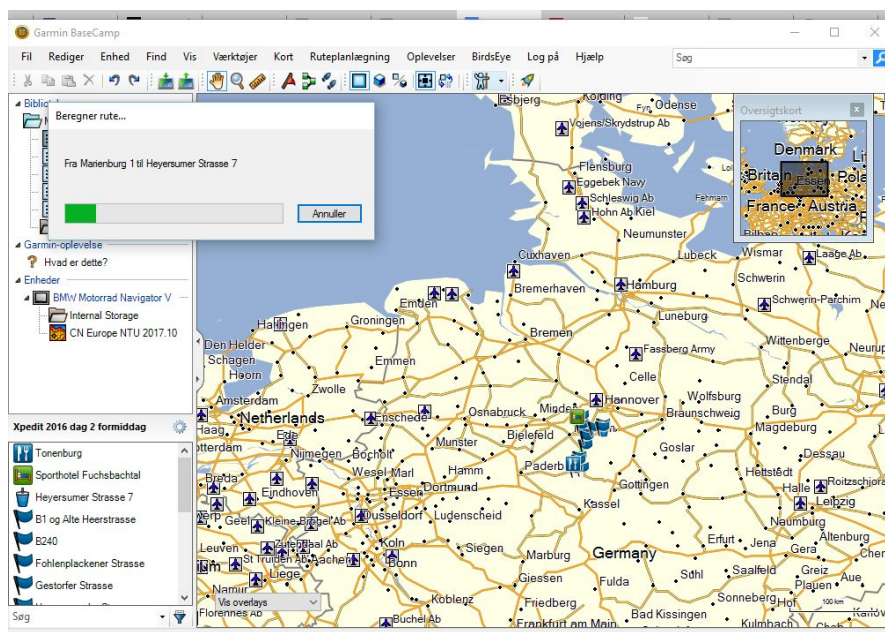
Garmin BaseCamp

Fil Rediger Enhed Find Vis Værktøjer Kort Ruteplanlægning Oplevelser BirdsEye Log på Hjælp

Søg

Beregner rute...

Fra Marienburg 1 til Heyersumer Strasse 7

Annuller

Garmin-oplevelse
Hvad er dette?
Enheder
BMW Motorrad Navigator V
Internal Storage
CN Europe NTU 2017.10

Xpedit 2016 dag 2 formiddag
Tonenburg
Sporthotel Fuchsbachtal
Heyersumer Strasse 7
B1 og Alte Heerstrasse
B240
Fohlenplackener Strasse
Gestorfer Strasse

Søg

Vis overlays

Oversigtskort
Danmark
Britain
France
Austria

Esbjerg Kolding Odense Vojens/Skrydstrup Ab Flensburg Eggebek Navy Schleswig Ab Hohn Ab Kiel Fehmarn Neumunster Cuxhaven Lubeck Wismar Laage Ab Schwerin Schwerin-Parchim Bremerhaven Hamburg Emden Harlingen Groningen Luneburg Den Helder Schagen Hoorn Emmen Bremen Fassberg Army Wittenberge Neurup Celle Stendal Zwolle Amsterdam Netherlands Enschede Osnabruck Minden Hannover Wolfsburg Braunschweig Burg Magdeburg Haag Ede otterdam Nijmegen Bocholt Munster Bielefeld Goslar Dessau Wesel Marl Hamm Paderborn Hettstedt Roitzschjora Breda Eindhoven Essen Dortmund Gottingen Halle Leipzig Geel Kleine-Brogel Ab Dusseldorf Ludenscheid Kassel Neumburg Altenburg Leuven Zutendaal Ab Aachen Koln Siegen Erfurt Jena Gera St Truiden Ab Bonn Marburg Germany Suhl Saalfeld Greiz Plauen Aue Liege Giessen Fulda Namur Sonneberg Koblenz Friedberg Bad Kissingen Buchel Ab Frankfurt am Main 100 km